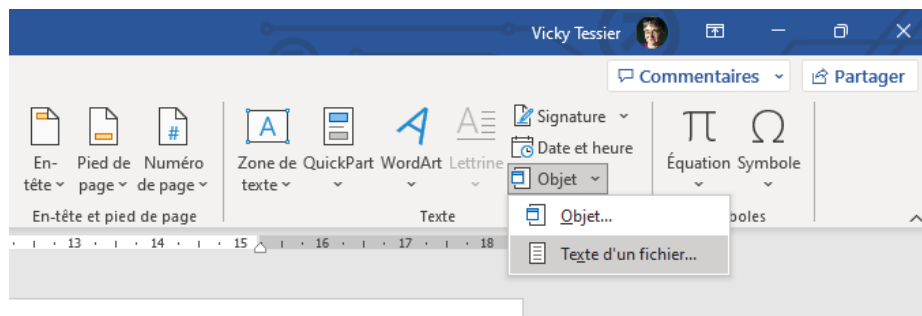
Vicky Tessier

Commentaires
Partager

En-tête
Pied de page
Numéro de page
En-tête et pied de page

Zone de texte
QuickPart
WordArt
Lettrine
Signature
Date et heure
Objet
Texte

Équation
Symbole
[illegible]boles

Objet...
Texte d'un fichier...

13 · 14 · 15 · 16 · 17 · 18